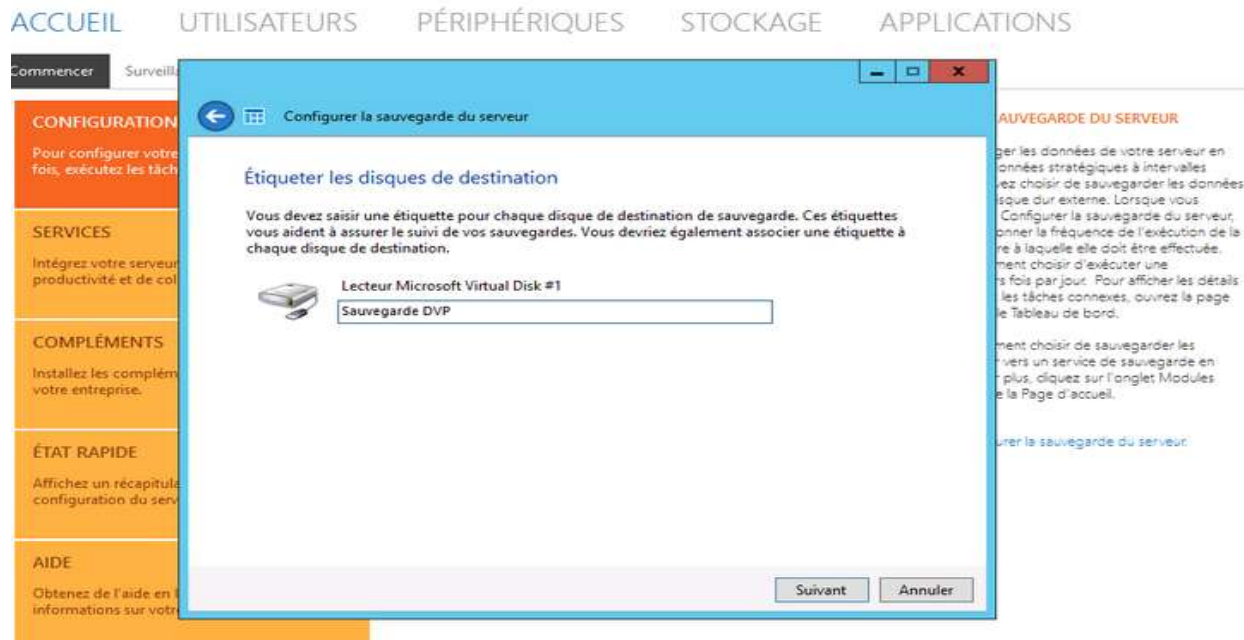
ACCUEIL UTILISATEURS PÉRIPHÉRIQUES STOCKAGE APPLICATIONS

Commencer Surveill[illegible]

CONFIGURATION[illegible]

Pour configurer votre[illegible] fois, exécutez les tâch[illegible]

SERVICES

Intégrez votre serveur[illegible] productivité et de col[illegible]

COMPLÉMENTS

Installez les complém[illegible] votre entreprise.

ÉTAT RAPIDE

Affichez un récapitula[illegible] configuration du serv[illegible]

AIDE

Obtenez de l'aide en l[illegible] informations sur votr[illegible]

Configurer la sauvegarde du serveur

Étiqueter les disques de destination

Vous devez saisir une étiquette pour chaque disque de destination de sauvegarde. Ces étiquettes vous aident à assurer le suivi de vos sauvegardes. Vous devriez également associer une étiquette à chaque disque de destination.

Lecteur Microsoft Virtual Disk #1

Sauvegarde DVP

Suivant Annuler

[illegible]AUVEGARDE DU SERVEUR

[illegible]ger les données de votre serveur en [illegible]onnées stratégiques à intervalles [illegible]vez choisir de sauvegarder les données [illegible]sque dur externe. Lorsque vous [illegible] Configurer la sauvegarde du serveur, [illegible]onner la fréquence de l'exécution de la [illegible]re à laquelle elle doit être effectuée. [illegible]ment choisir d'exécuter une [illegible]s fois par jour. Pour afficher les détails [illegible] les tâches connexes, ouvrez la page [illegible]e Tableau de bord.

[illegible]ment choisir de sauvegarder les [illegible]vers un service de sauvegarde en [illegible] plus, cliquez sur l'onglet Modules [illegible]e la Page d'accueil.

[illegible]urer la sauvegarde du serveur.